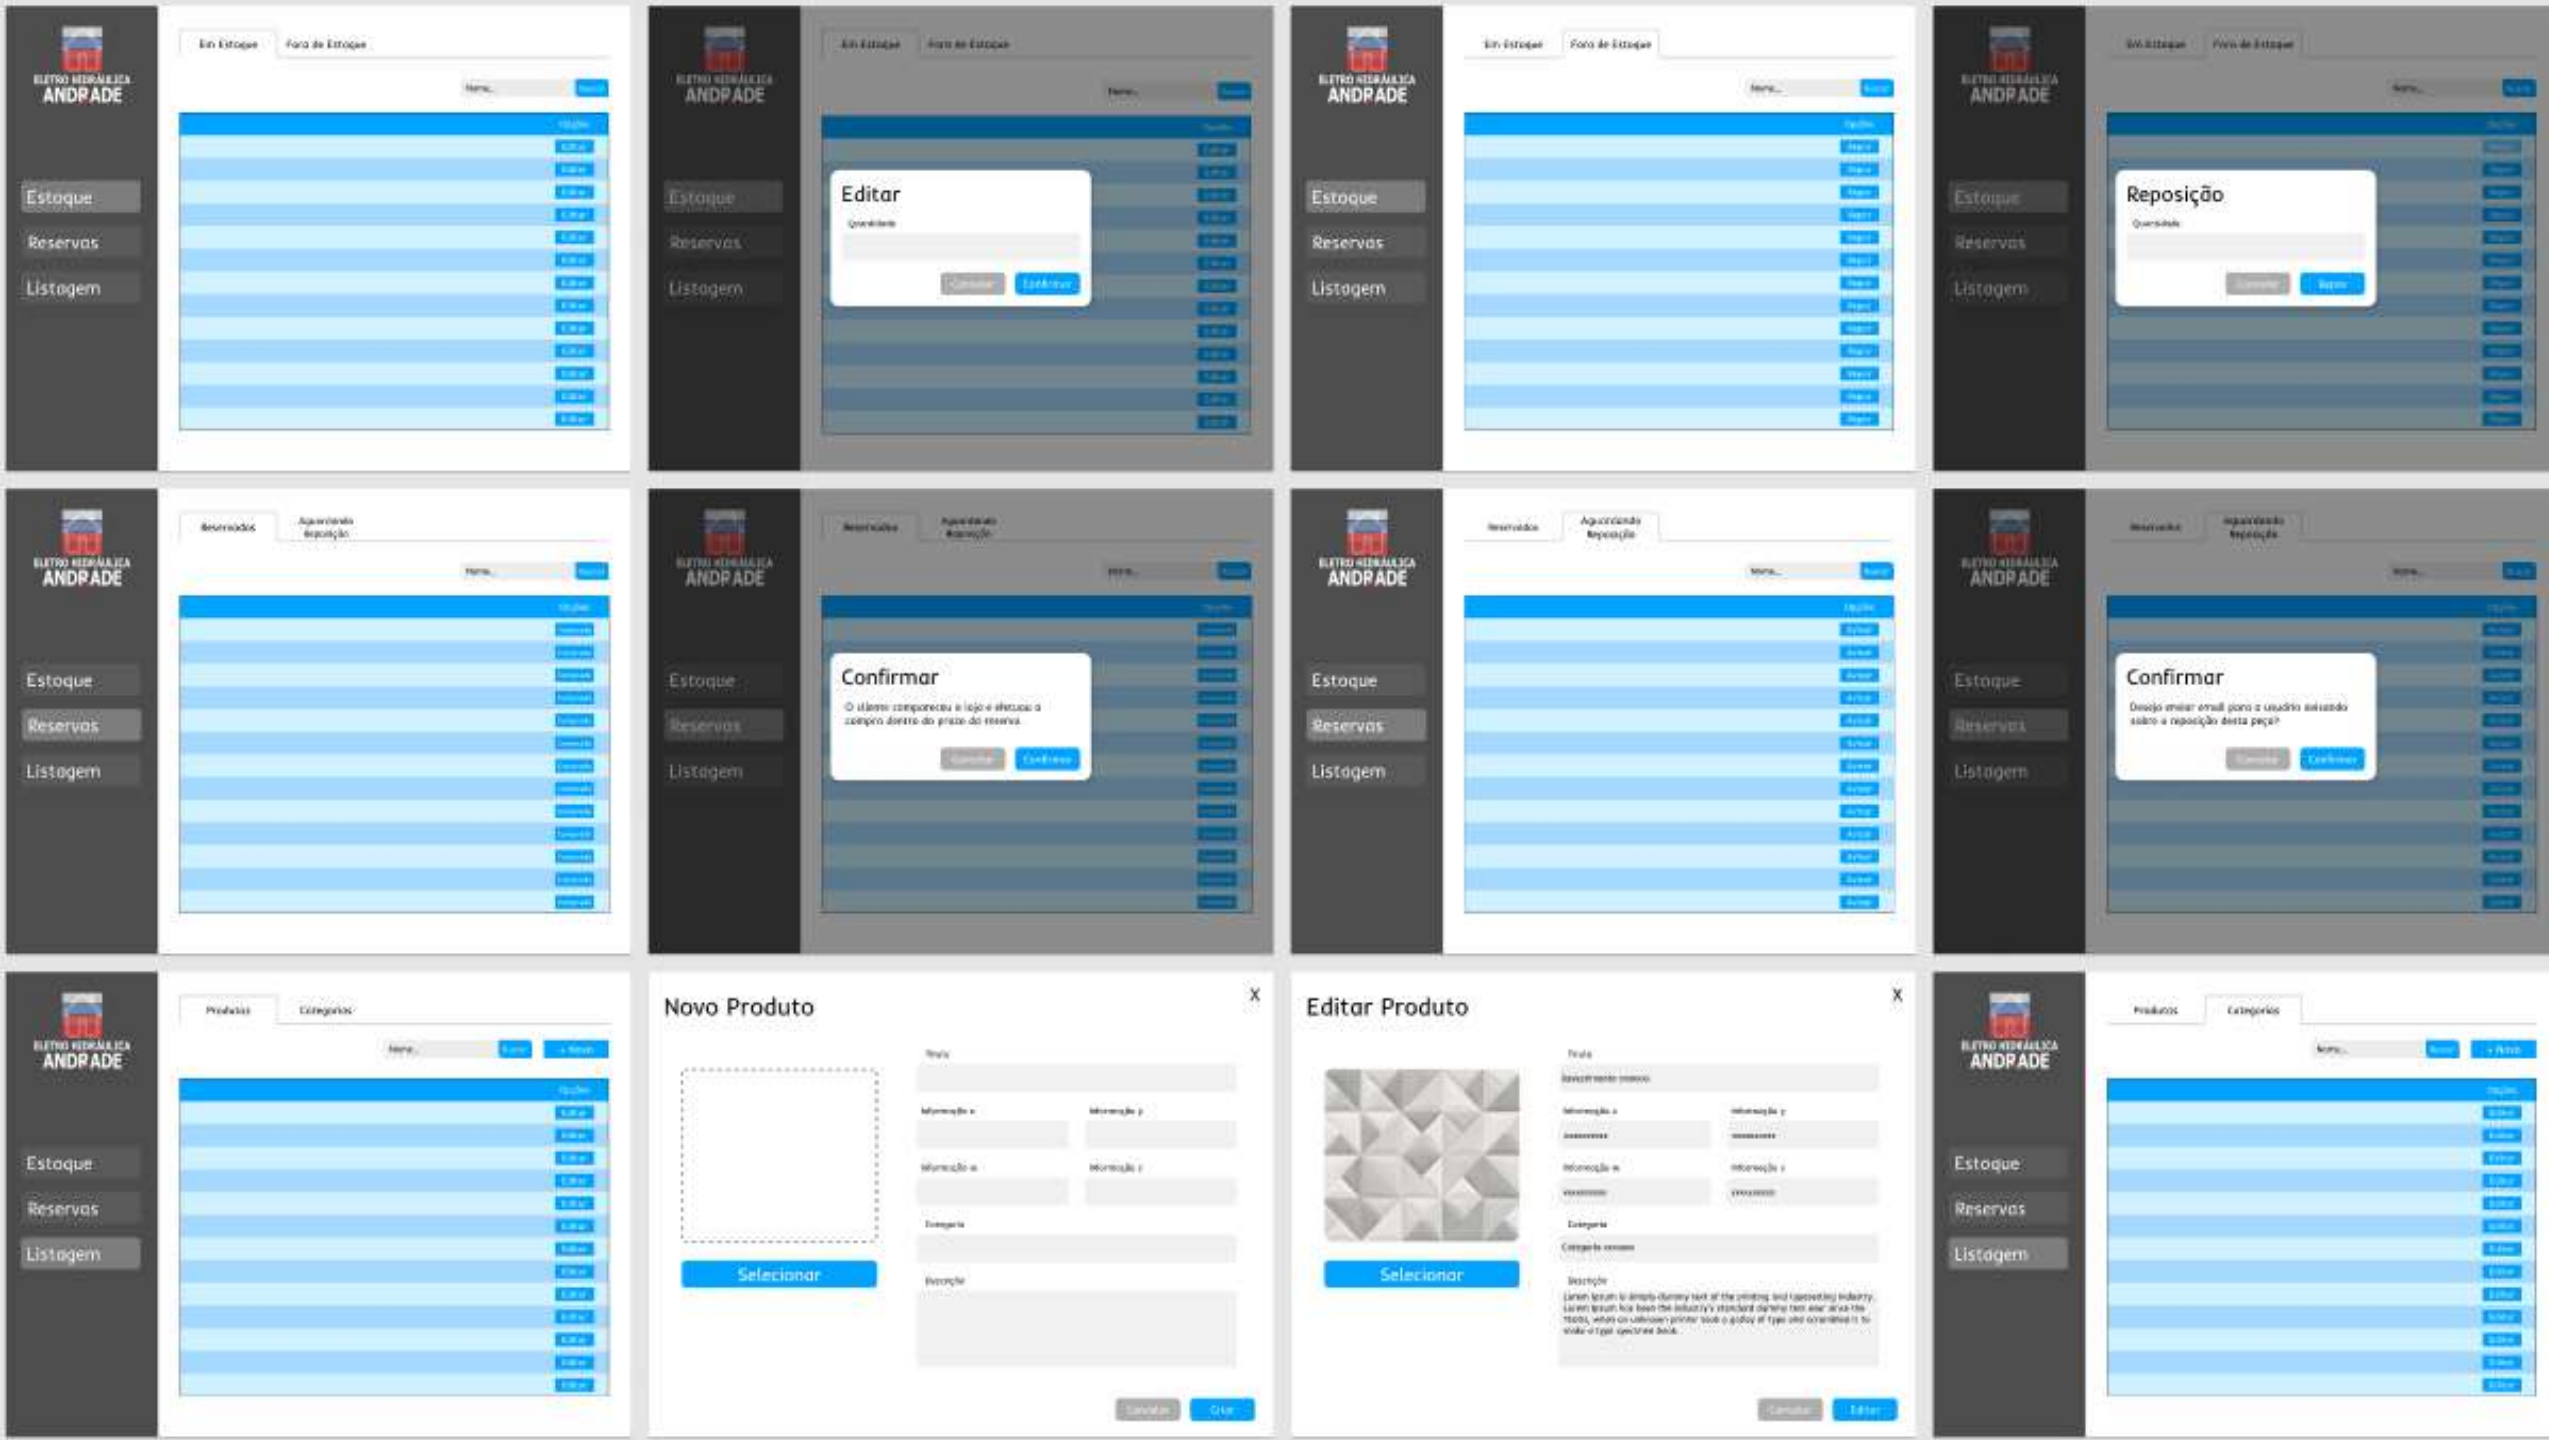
ELETRO HIDRÁULICA ANDRADE

Estoque
Reservas
Listagem

Em Estoque | Fora de Estoque

Nome... Buscar

Opções

Editar
Editar
Editar
Editar
Editar
Editar
Editar
Editar
Editar
Editar
Editar
Editar
Editar

ELETRO HIDRÁULICA ANDRADE

Estoque
Reservas
Listagem

Em Estoque | Fora de Estoque

Editar
Quantidade
Cancelar Confirmar

ELETRO HIDRÁULICA ANDRADE

Estoque
Reservas
Listagem

Em Estoque | Fora de Estoque

Nome... Buscar

Opções

Repor
Repor
Repor
Repor
Repor
Repor
Repor
Repor
Repor
Repor
Repor
Repor
Repor

ELETRO HIDRÁULICA ANDRADE

Estoque
Reservas
Listagem

Em Estoque | Fora de Estoque

Reposição
Quantidade
Cancelar Repor

ELETRO HIDRÁULICA ANDRADE

Estoque
Reservas
Listagem

Reservados | Aguardando Reposição

Nome... Buscar

Opções

Concluir
Concluir
Concluir
Concluir
Concluir
Concluir
Concluir
Concluir
Concluir
Concluir
Concluir
Concluir
Concluir

ELETRO HIDRÁULICA ANDRADE

Estoque
Reservas
Listagem

Reservados | Aguardando Reposição

Confirmar
O cliente compareceu a loja e efetuou a compra dentro do prazo da reserva
Cancelar Confirmar

ELETRO HIDRÁULICA ANDRADE

Estoque
Reservas
Listagem

Reservados | Aguardando Reposição

Nome... Buscar

Opções

Avisar
Avisar
Avisar
Avisar
Avisar
Avisar
Avisar
Avisar
Avisar
Avisar
Avisar
Avisar
Avisar

ELETRO HIDRÁULICA ANDRADE

Estoque
Reservas
Listagem

Reservados | Aguardando Reposição

Confirmar
Deseja enviar email para o usuário avisando sobre a reposição desta peça?
Cancelar Confirmar

ELETRO HIDRÁULICA ANDRADE

Estoque
Reservas
Listagem

Produtos | Categorias

Nome... Buscar + Novo

Opções

Editar
Editar
Editar
Editar
Editar
Editar
Editar
Editar
Editar
Editar
Editar
Editar
Editar

Novo Produto
X
Selecionar
Título
Informação x
Informação y
Informação w
Informação z
Categoria
Descrição
Cancelar Criar

Editar Produto
X
Selecionar
Título
Revestimento xxxxxx
Informação x
xxxxxxxxx
Informação y
xxxxxxxxx
Informação w
xxxxxxxxx
Informação z
xxxxxxxxx
Categoria
Categoria xxxxxx
Descrição
Lorem Ipsum is simply dummy text of the printing and typesetting industry. Lorem Ipsum has been the industry's standard dummy text ever since the 1500s, when an unknown printer took a galley of type and scrambled it to make a type specimen book.
Cancelar Editar

ELETRO HIDRÁULICA ANDRADE

Estoque
Reservas
Listagem

Produtos | Categorias

Nome... Buscar + Novo

Opções

Editar
Editar
Editar
Editar
Editar
Editar
Editar
Editar
Editar
Editar
Editar
Editar
Editar